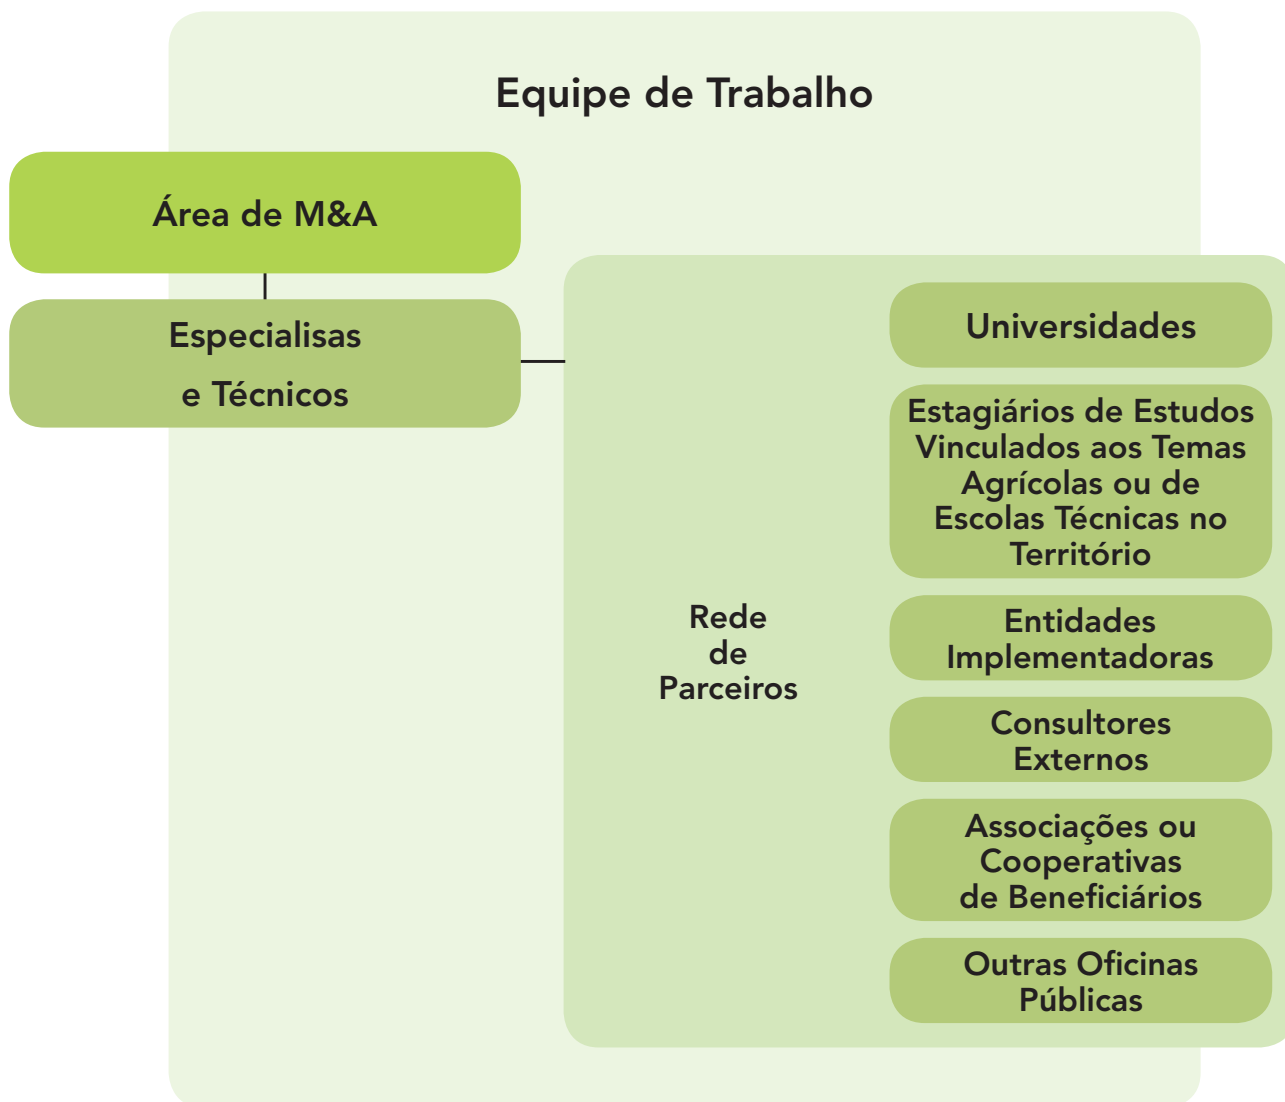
Equipe de Trabalho

Área de M&A

Especialisas e Técnicos

Rede de Parceiros

Universidades

Estagiários de Estudos Vinculados aos Temas Agrícolas ou de Escolas Técnicas no Território

Entidades Implementadoras

Consultores Externos

Associações ou Cooperativas de Beneficiários

Outras Oficinas Públicas